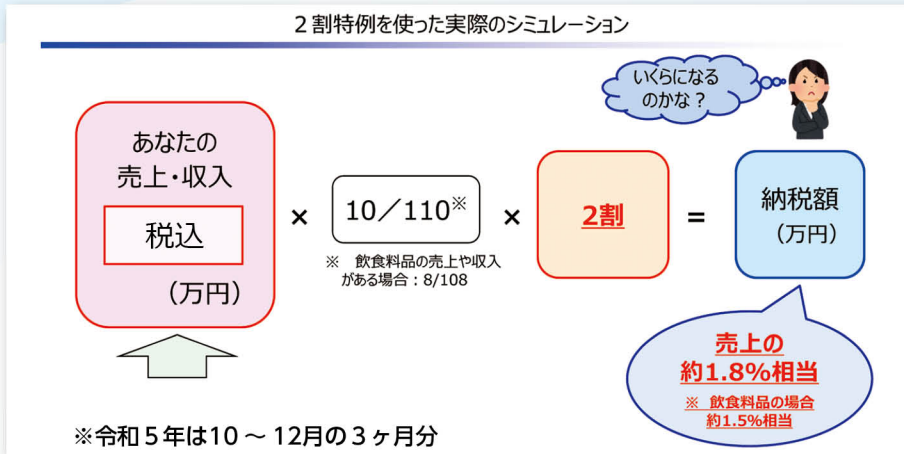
２割特例を使った実際のシミュレーション

いくらになるのかな？

あなたの売上・収入

税込

（万円）

×

10／110※

※　飲食料品の売上や収入がある場合：8/108

×

2割

=

納税額

（万円）

売上の約1.8%相当

※　飲食料品の場合約1.5%相当

※令和５年は10 ～ 12月の３ヶ月分